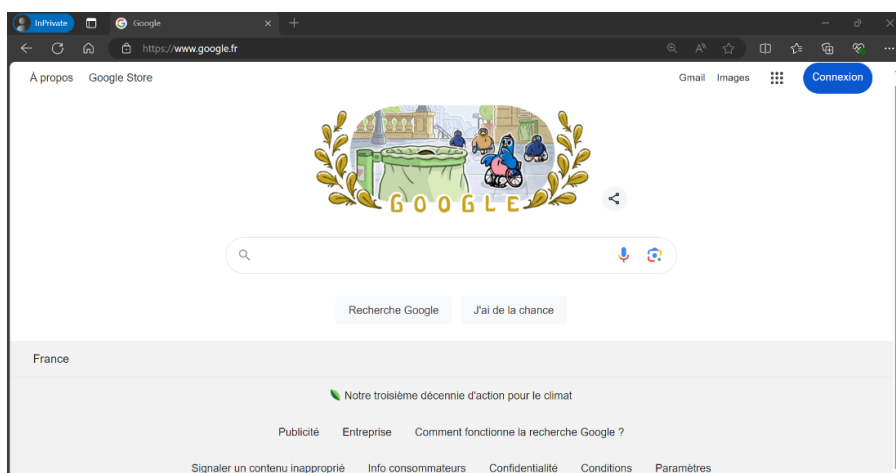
InPrivate

Google

https://www.google.fr

À propos Google Store

Gmail Images Connexion

GOOGLE

Recherche Google J'ai de la chance

France

Notre troisième décennie d'action pour le climat

Publicité Entreprise Comment fonctionne la recherche Google ?

Signaler un contenu inapproprié Info consommateurs Confidentialité Conditions Paramètres